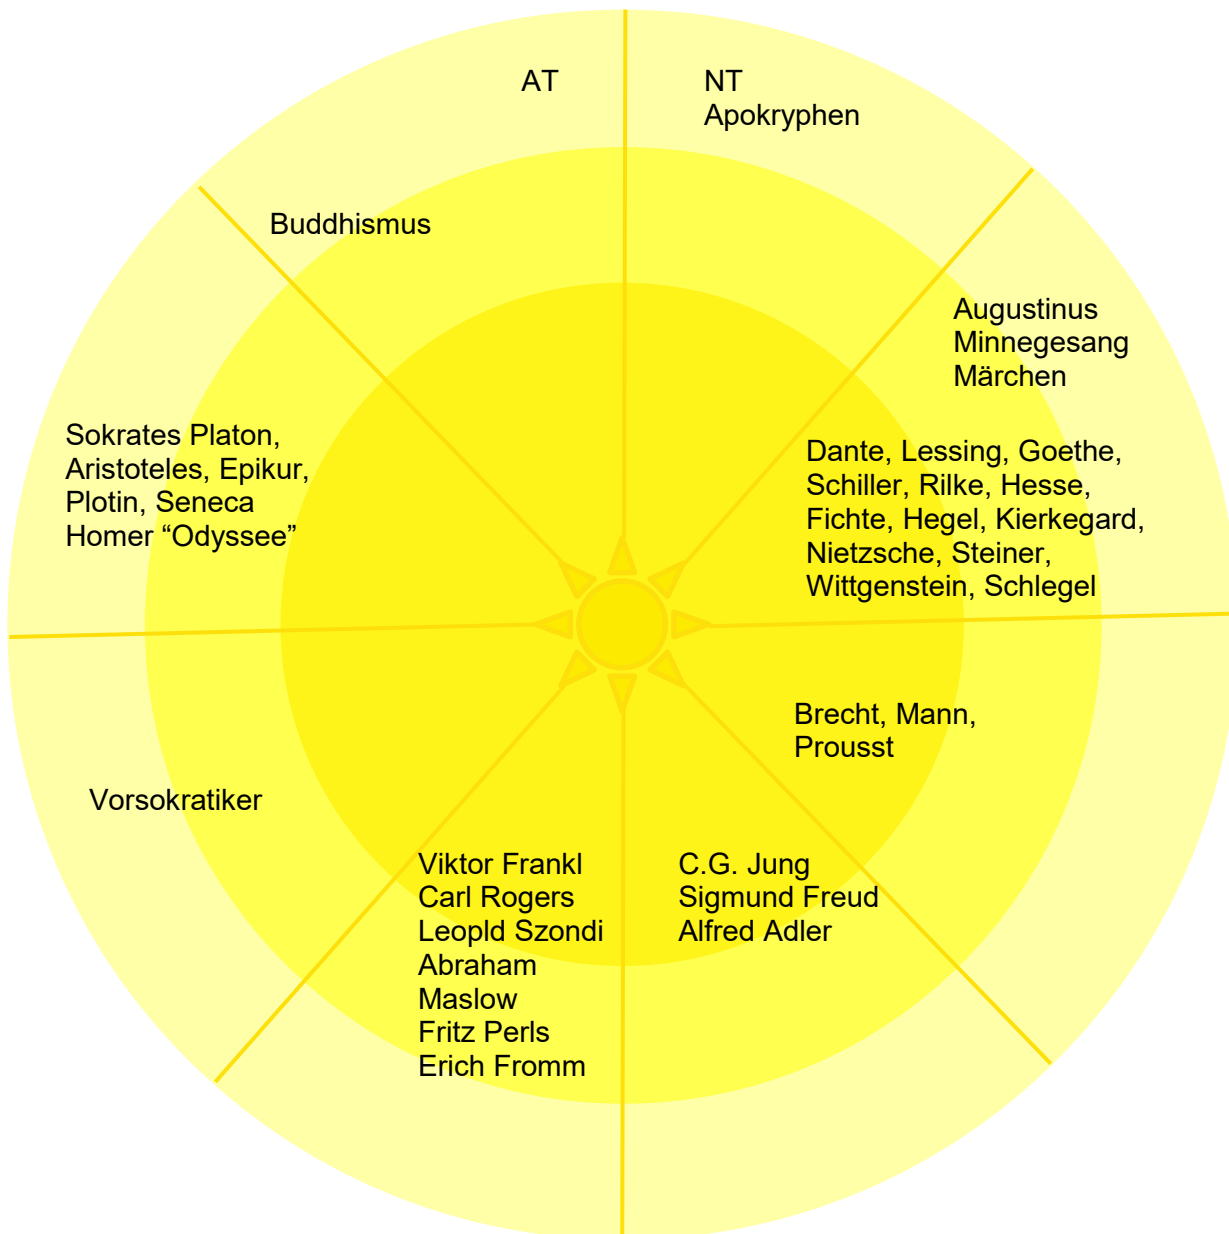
AT

NT
Apokryphen

Buddhismus

Augustinus
Minnegesang
Märchen

Sokrates Platon,
Aristoteles, Epikur,
Plotin, Seneca
Homer “Odyssee”

Dante, Lessing, Goethe,
Schiller, Rilke, Hesse,
Fichte, Hegel, Kierkegard,
Nietzsche, Steiner,
Wittgenstein, Schlegel

Brecht, Mann,
Prousst

Vorsokratiker

Viktor Frankl
Carl Rogers
Leopld Szondi
Abraham
Maslow
Fritz Perls
Erich Fromm

C.G. Jung
Sigmund Freud
Alfred Adler